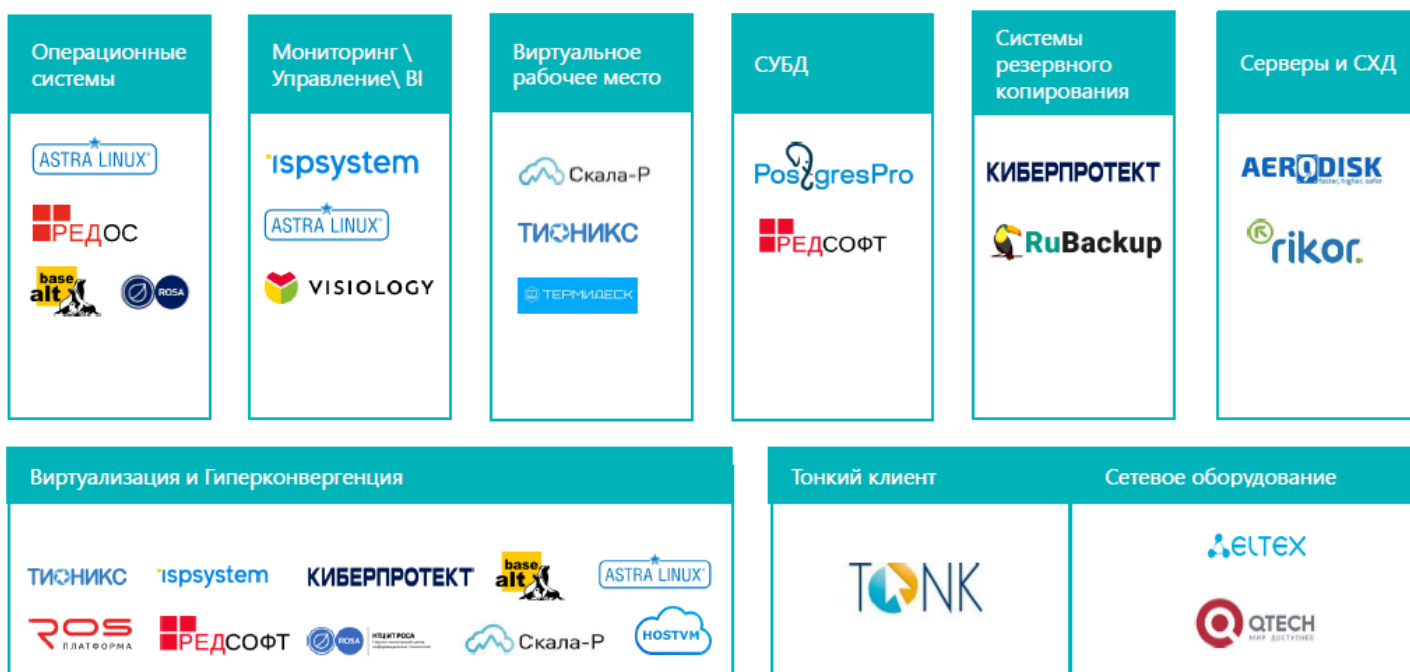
Операционные системы

ASTRA LINUX

РЕДОС

base alt

ROSA

Мониторинг \ Управление\ BI

ispsystem

ASTRA LINUX

VISIOLOGY

Виртуальное рабочее место

Скала-Р

ТИОНИКС

ТЕРМИДЕСК

СУБД

PostgresPro

РЕДСОФТ

Системы резервного копирования

КИБЕРПРОТЕКТ

RuBackup

Серверы и СХД

AERODISK

rikor

Виртуализация и Гиперконвергенция

ТИОНИКС

ispsystem

КИБЕРПРОТЕКТ

base alt

ASTRA LINUX

ROS ПЛАТФОРМА

РЕДСОФТ

ROSA НТЦ ИТ РОСА

Скала-Р

HOSTVM

Тонкий клиент

TONK

Сетевое оборудование

ELTEX

QTECH